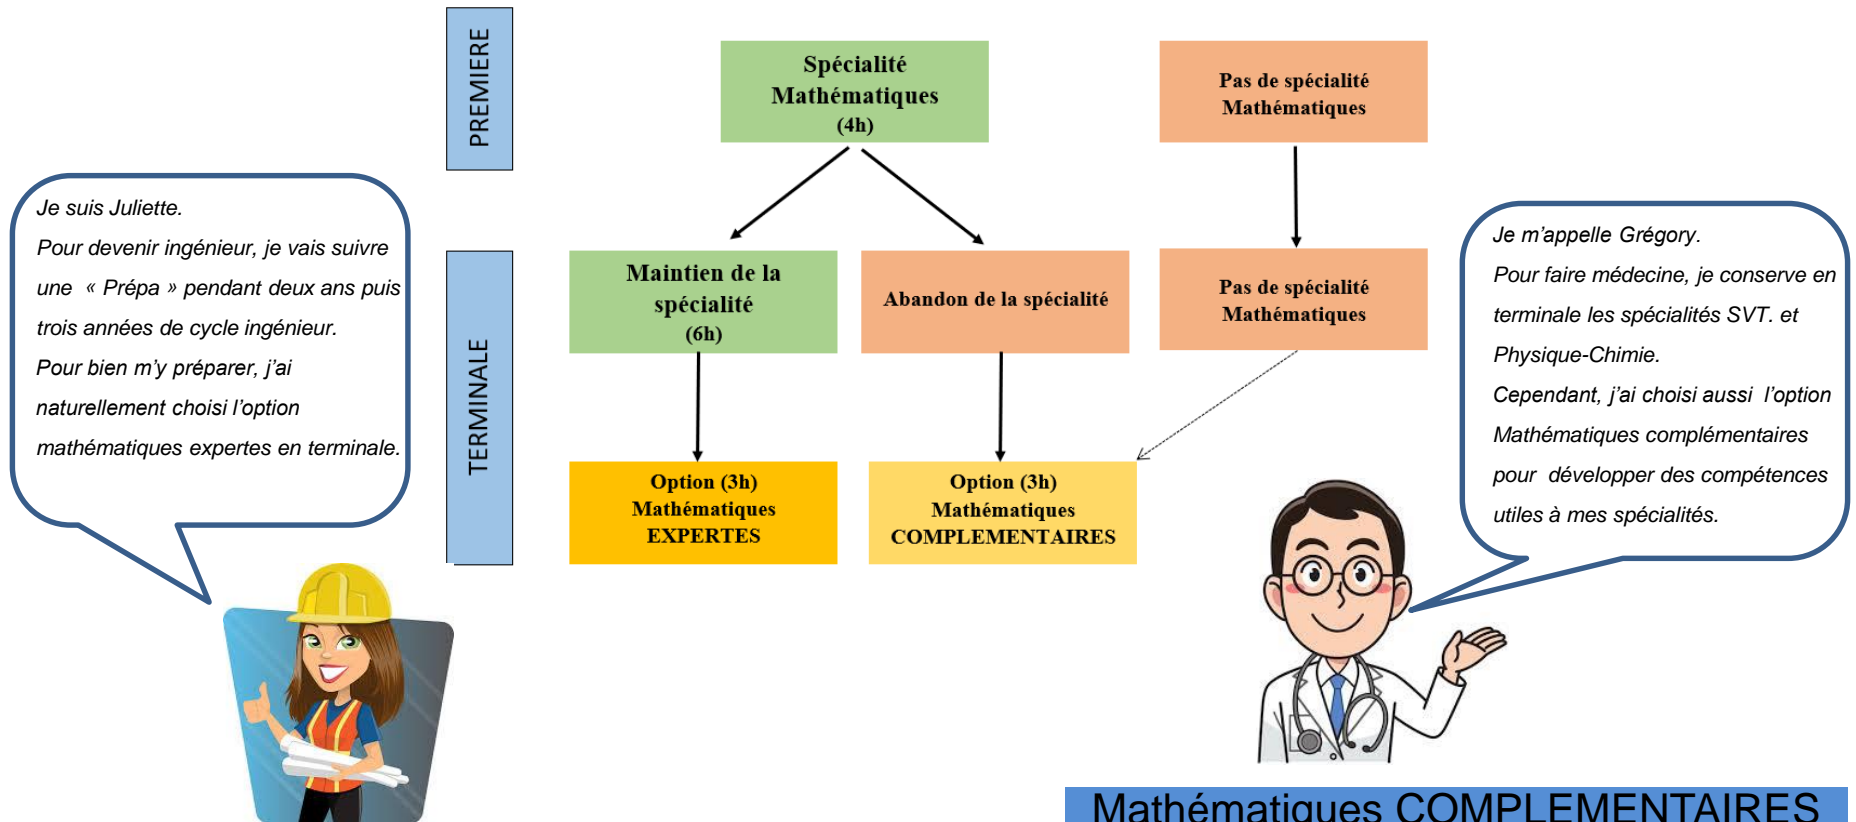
PREMIERE

Spécialité Mathématiques (4h)

Pas de spécialité Mathématiques

TERMINALE

Maintien de la spécialité (6h)

Abandon de la spécialité

Pas de spécialité Mathématiques

Option (3h) Mathématiques EXPERTES

Option (3h) Mathématiques COMPLEMENTAIRES

Je suis Juliette.
Pour devenir ingénieur, je vais suivre une « Prépa » pendant deux ans puis trois années de cycle ingénieur.
Pour bien m'y préparer, j'ai naturellement choisi l'option mathématiques expertes en terminale.

Je m'appelle Grégory.
Pour faire médecine, je conserve en terminale les spécialités SVT. et Physique-Chimie.
Cependant, j'ai choisi aussi l'option Mathématiques complémentaires pour développer des compétences utiles à mes spécialités.

Mathématiques COMPLEMENTAIRES